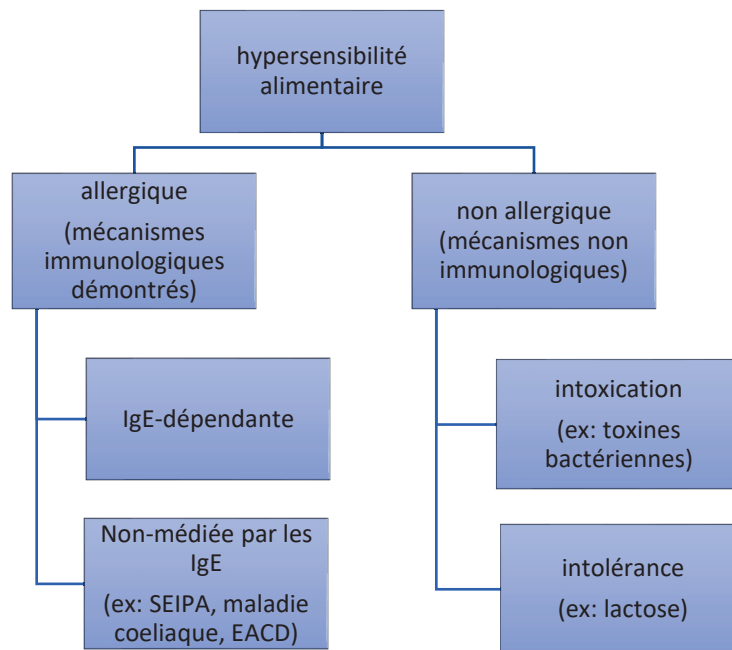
hypersensibilité alimentaire

allergique
(mécanismes immunologiques démontrés)

non allergique (mécanismes non immunologiques)

IgE-dépendante

Non-médiée par les IgE
(ex: SEIPA, maladie coeliaque, EACD)

intoxication
(ex: toxines bactériennes)

intolérance
(ex: lactose)